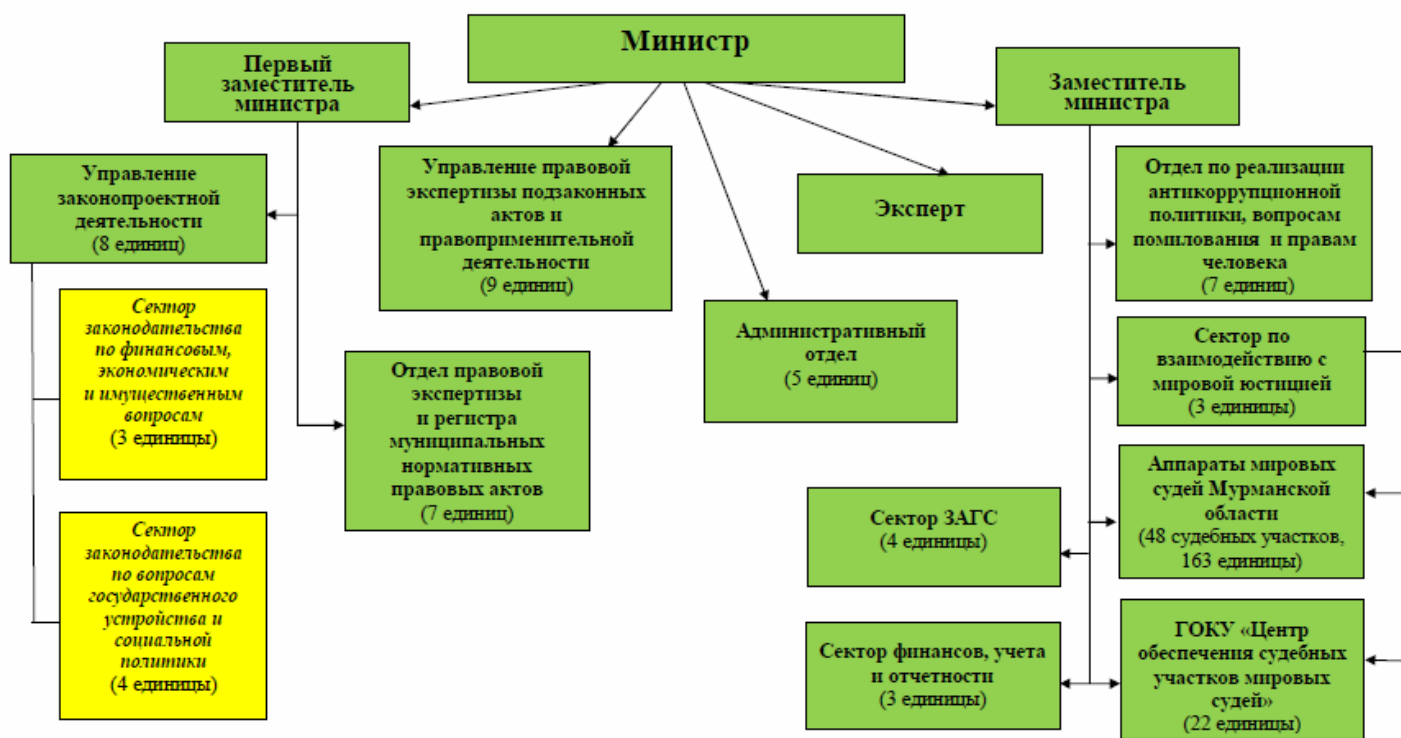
Министр

Первый заместитель министра

Заместитель министра

Управление законопроектной деятельности (8 единиц)

Управление правовой экспертизы подзаконных актов и правоприменительной деятельности (9 единиц)

Эксперт

Отдел по реализации антикоррупционной политики, вопросам помилования и правам человека (7 единиц)

Сектор законодательства по финансовым, экономическим и имущественным вопросам (3 единицы)

Административный отдел (5 единиц)

Сектор по взаимодействию с мировой юстицией (3 единицы)

Отдел правовой экспертизы и регистра муниципальных нормативных правовых актов (7 единиц)

Аппараты мировых судей Мурманской области (48 судебных участков, 163 единицы)

Сектор ЗАГС (4 единицы)

Сектор законодательства по вопросам государственного устройства и социальной политики (4 единицы)

Сектор финансов, учета и отчетности (3 единицы)

ГОКУ «Центр обеспечения судебных участков мировых судей» (22 единицы)